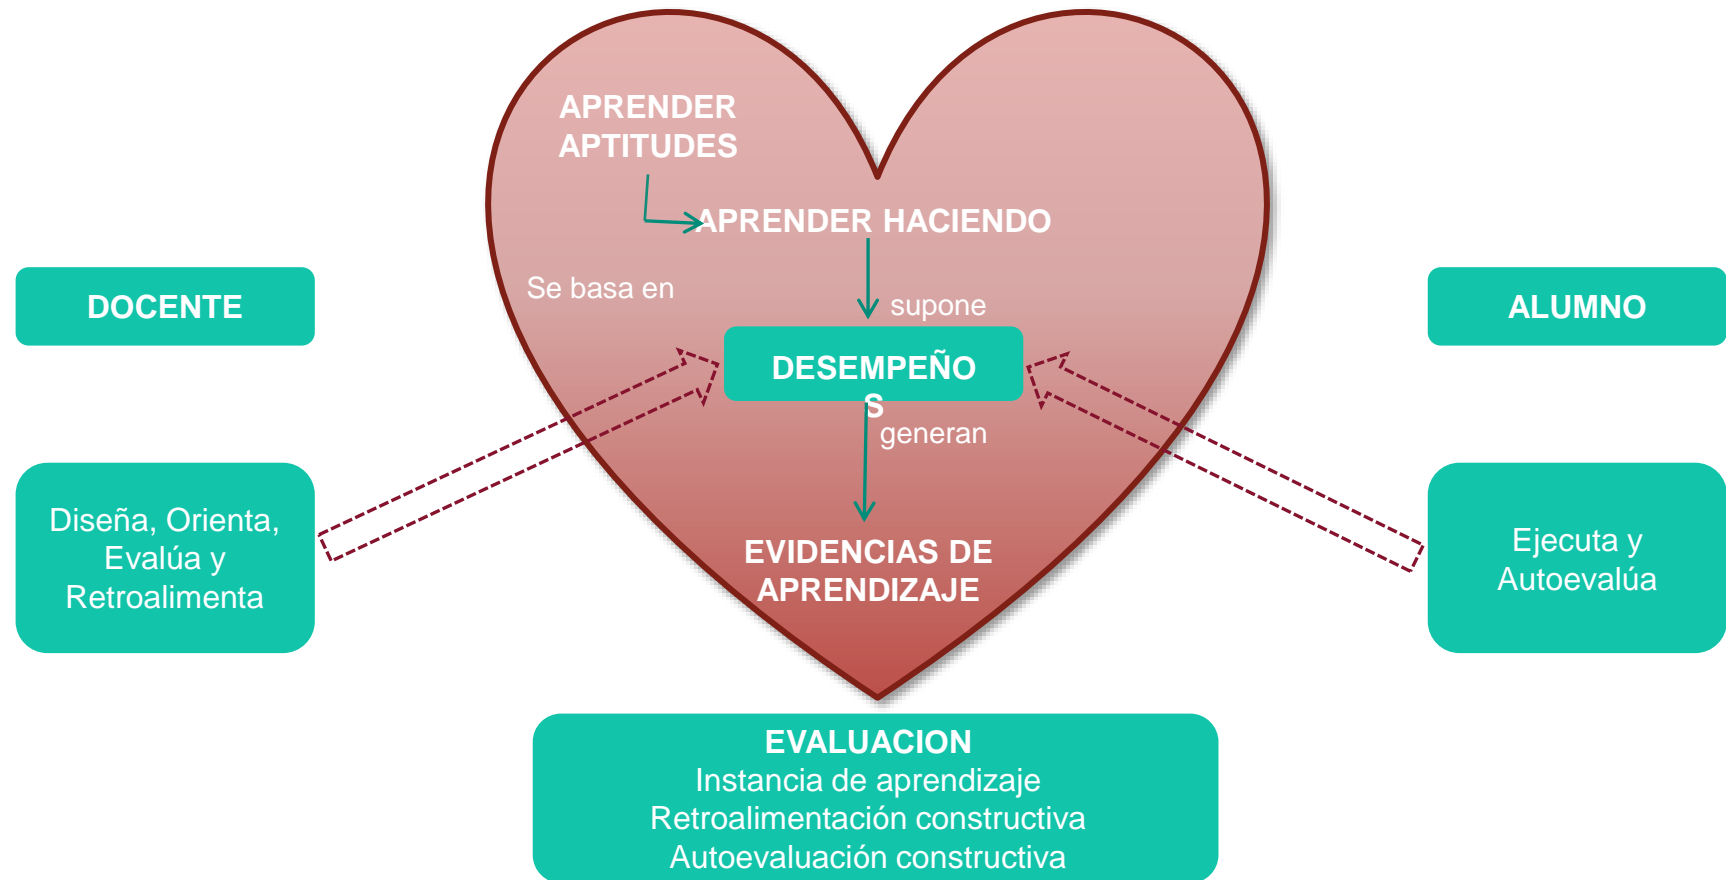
APRENDER APTITUDES

APRENDER HACIENDO

Se basa en

supone

DOCENTE

ALUMNO

DESEMPEÑO
S

generan

Diseña, Orienta, Evalúa y Retroalimenta

Ejecuta y Autoevalúa

EVIDENCIAS DE APRENDIZAJE

EVALUACION
Instancia de aprendizaje
Retroalimentación constructiva
Autoevaluación constructiva